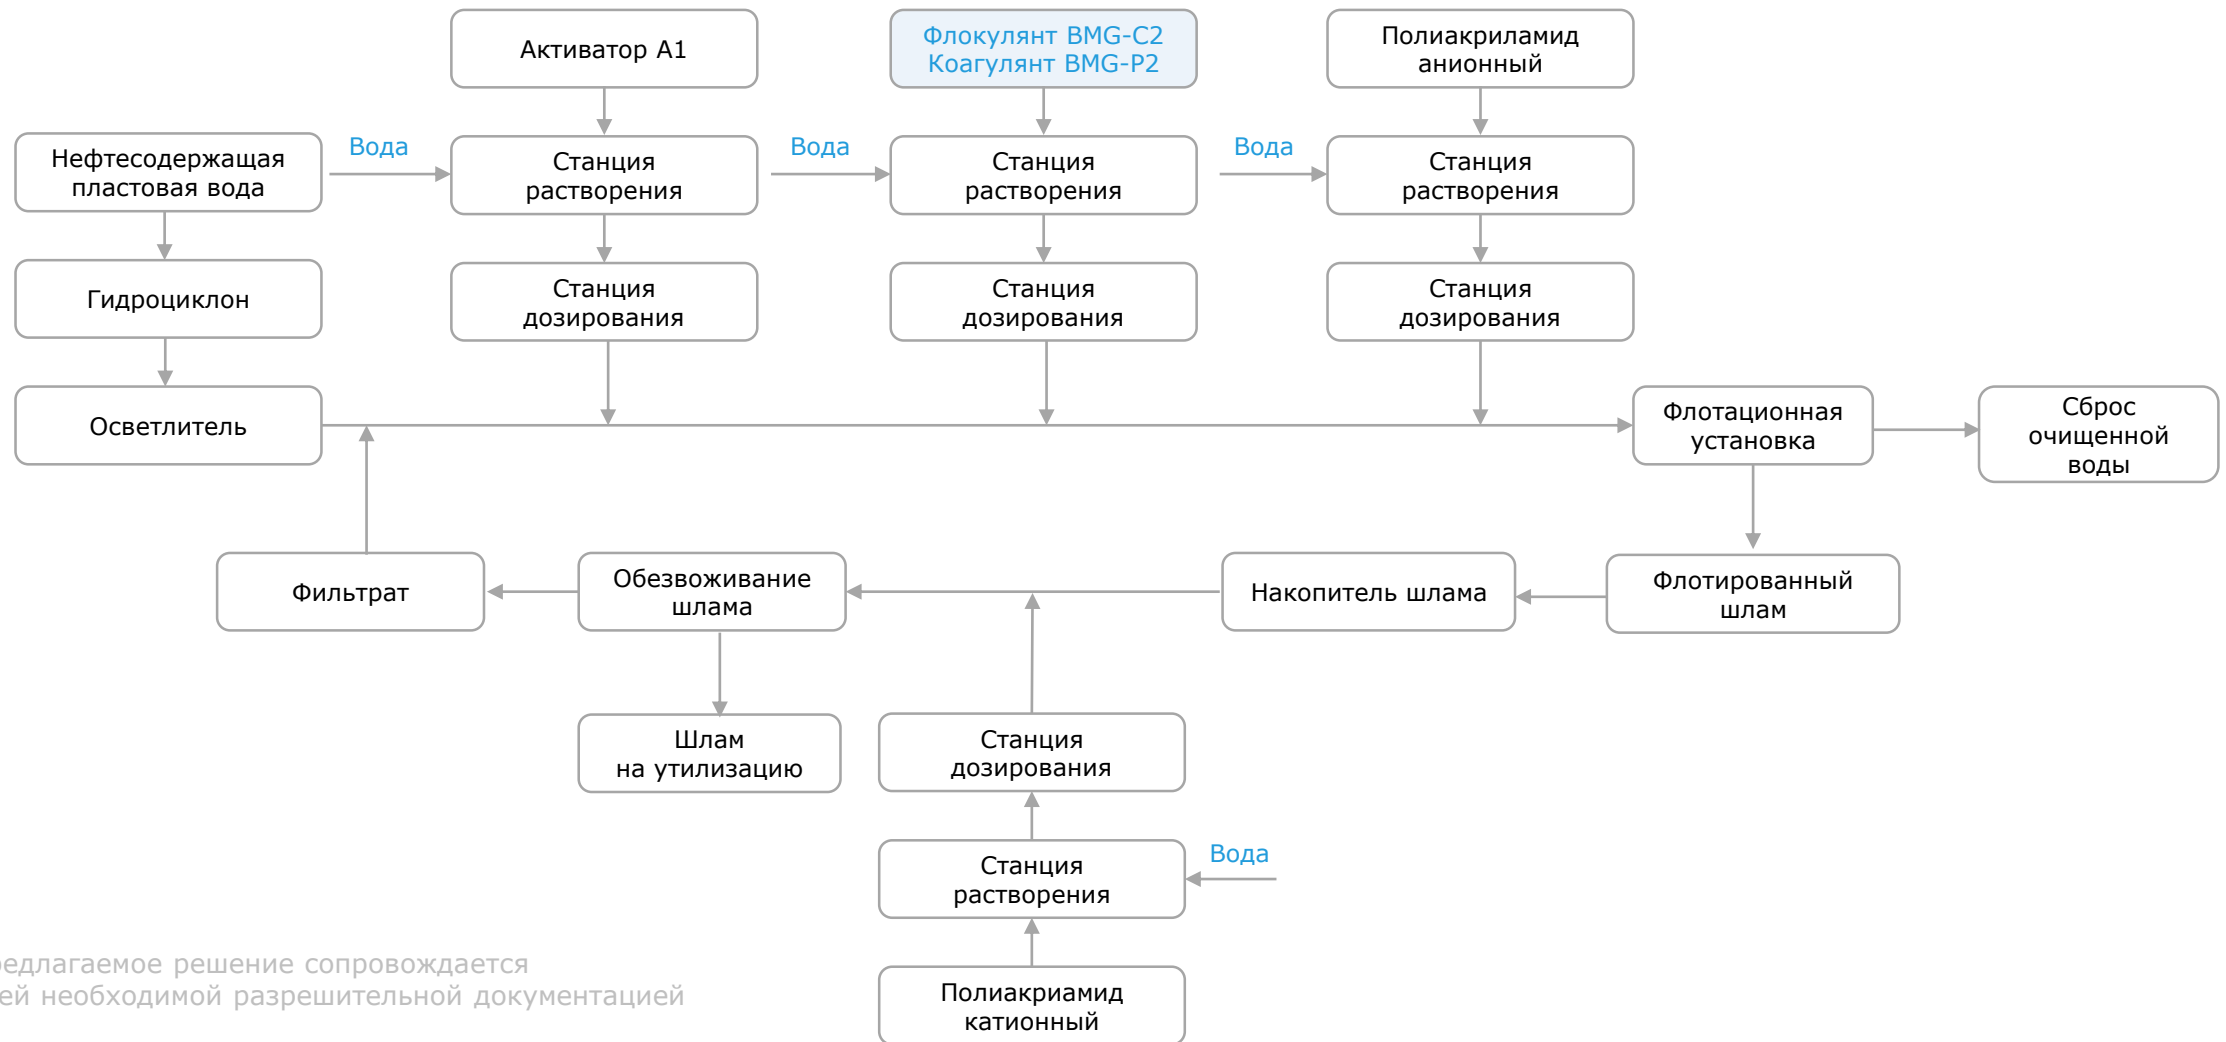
Активатор А1

Флокулянт BMG-C2
Коагулянт BMG-P2

Полиакриламид анионный

Нефтесодержащая пластовая вода

Вода

Станция растворения

Вода

Станция растворения

Вода

Станция растворения

Гидроциклон

Станция дозирования

Станция дозирования

Станция дозирования

Осветлитель

Флотационная установка

Сброс очищенной воды

Фильтрат

Обезвоживание шлама

Накопитель шлама

Флотированный шлам

Шлам на утилизацию

Станция дозирования

Станция растворения

Вода

Полиакриамид катионный

едлагаемое решение сопровождается
ей необходимой разрешительной документацией